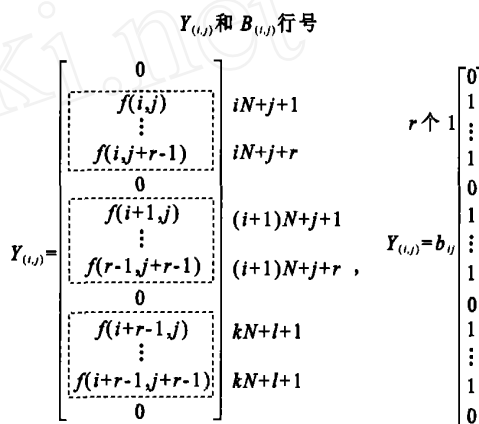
$Y_{(i,j)}$和 $B_{(i,j)}$行号

$Y_{(i,j)}=\begin{bmatrix} 0 \\ f(i,j) \\ \vdots \\ f(i,j+r-1) \\ 0 \\ f(i+1,j) \\ \vdots \\ f(r-1,j+r-1) \\ 0 \\ f(i+r-1,j) \\ \vdots \\ f(i+r-1,j+r-1) \\ 0 \end{bmatrix}$ $iN+j+1$ $iN+j+r$ $(i+1)N+j+1$ $(i+1)N+j+r$ $kN+l+1$ $kN+l+1$ ,

$Y_{(i,j)}=b_{ij}$ $r$个 1 $\begin{bmatrix} 0 \\ 1 \\ \vdots \\ 1 \\ 0 \\ 1 \\ \vdots \\ 1 \\ 0 \\ 1 \\ \vdots \\ 1 \\ 0 \end{bmatrix}$